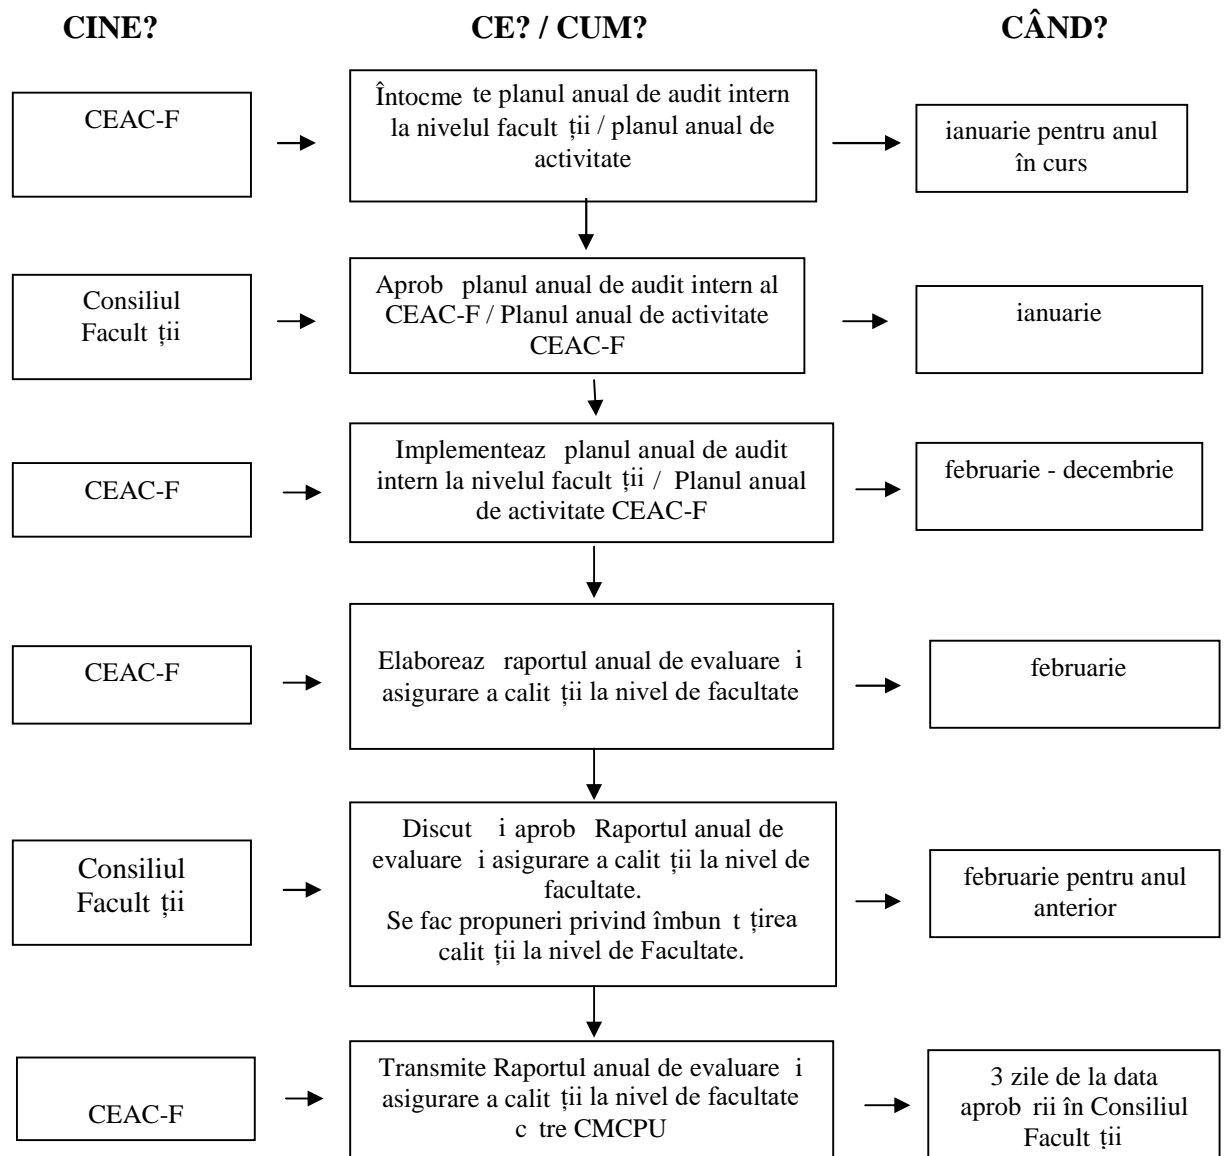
CINE?

CE? / CUM?

CÂND?

CEAC-F

Întocme te planul anual de audit intern la nivelul facult ții / planul anual de activitate

ianuarie pentru anul în curs

Consiliul Facult ții

Aprob planul anual de audit intern al CEAC-F / Planul anual de activitate CEAC-F

ianuarie

CEAC-F

Implementeaz planul anual de audit intern la nivelul facult ții / Planul anual de activitate CEAC-F

februarie - decembrie

CEAC-F

Elaboreaz raportul anual de evaluare i asigurare a calit ții la nivel de facultate

februarie

Consiliul Facult ții

Discut i aprob Raportul anual de evaluare i asigurare a calit ții la nivel de facultate.
Se fac propuneri privind îmbun t țirea calit ții la nivel de Facultate.

februarie pentru anul anterior

CEAC-F

Transmite Raportul anual de evaluare i asigurare a calit ții la nivel de facultate c tre CMCPU

3 zile de la data aprob rii în Consiliul Facult ții